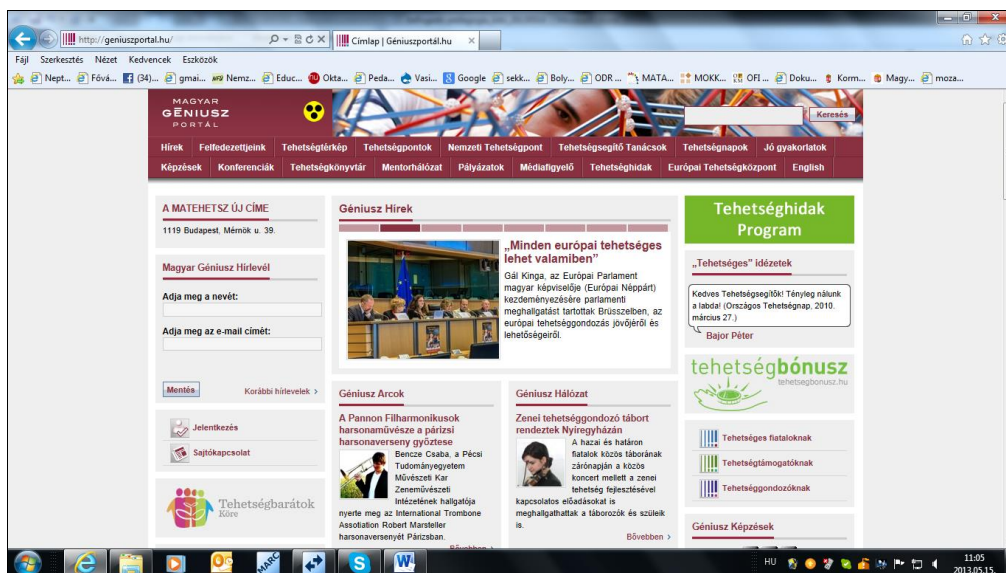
http://geniuszportal.hu/
Címlap | Géniuszportál.hu
Fájl Szerkesztés Nézet Kedvencek Eszközök
Nept... Fővá... (34)... gmai... Nemz... Educ... Okta... Peda... Vasi... Google sekk... Boly... ODR ... MATA... MOKK... OFI ... Doku... Korm... Magy... moza...

MAGYAR GÉNIUSZ PORTÁL
Keresés
Hírek Felfedezettjeink Tehetségtérkép Tehetségpontok Nemzeti Tehetségpont Tehetségsegítő Tanácsok Tehetségnapok Jó gyakorlatok
Képzések Konferenciák Tehetségkönyvtár Mentorhálózat Pályázatok Médiafigyelő Tehetséghidak Európai Tehetségközpont English

A MATEHETSZ ÚJ CÍME
1119 Budapest, Mérnök u. 39.

Magyar Géniusz Hírlevél
Adja meg a nevét:
Adja meg az e-mail címét:
Mentés
Korábbi hírlevelek ›

Jelentkezés
Sajtókapcsolat

Tehetségbarátok Köre

Géniusz Hírek
„Minden európai tehetséges lehet valamiben"
Gál Kinga, az Európai Parlament magyar képviselője (Európai Néppárt) kezdeményezésére parlamenti meghallgatást tartottak Brüsszelben, az európai tehetséggondozás jövőjéről és lehetőségeiről.

Géniusz Arcok
A Pannon Filharmonikusok harsonaművésze a párizsi harsonaverseny győztese
Bencze Csaba, a Pécsi Tudományegyetem Művészeti Kar Zeneművészeti Intézetének hallgatója nyerte meg az International Trombone Association Robert Marsteller harsonaversenyét Párizsban.
Bővebben ›

Géniusz Hálózat
Zenei tehetséggondozó tábort rendeztek Nyíregyházán
A hazai és határon túli fiatalok közös táborának zárónapján a közös koncert mellett a zenei tehetség fejlesztésével kapcsolatos előadásokat is meghallgathatták a táborozók és szüleik is.
Bővebben ›

Tehetséghidak Program

„Tehetséges" idézetek
Kedves Tehetségsegítők! Tényleg nálunk a labda! (Országos Tehetségnap, 2010. március 27.)
Bajor Péter

tehetségbónusz
tehetsegbonusz.hu

Tehetséges fiataloknak
Tehetségtámogatóknak
Tehetséggondozóknak

Géniusz Képzések

HU 11:05 2013.05.15.